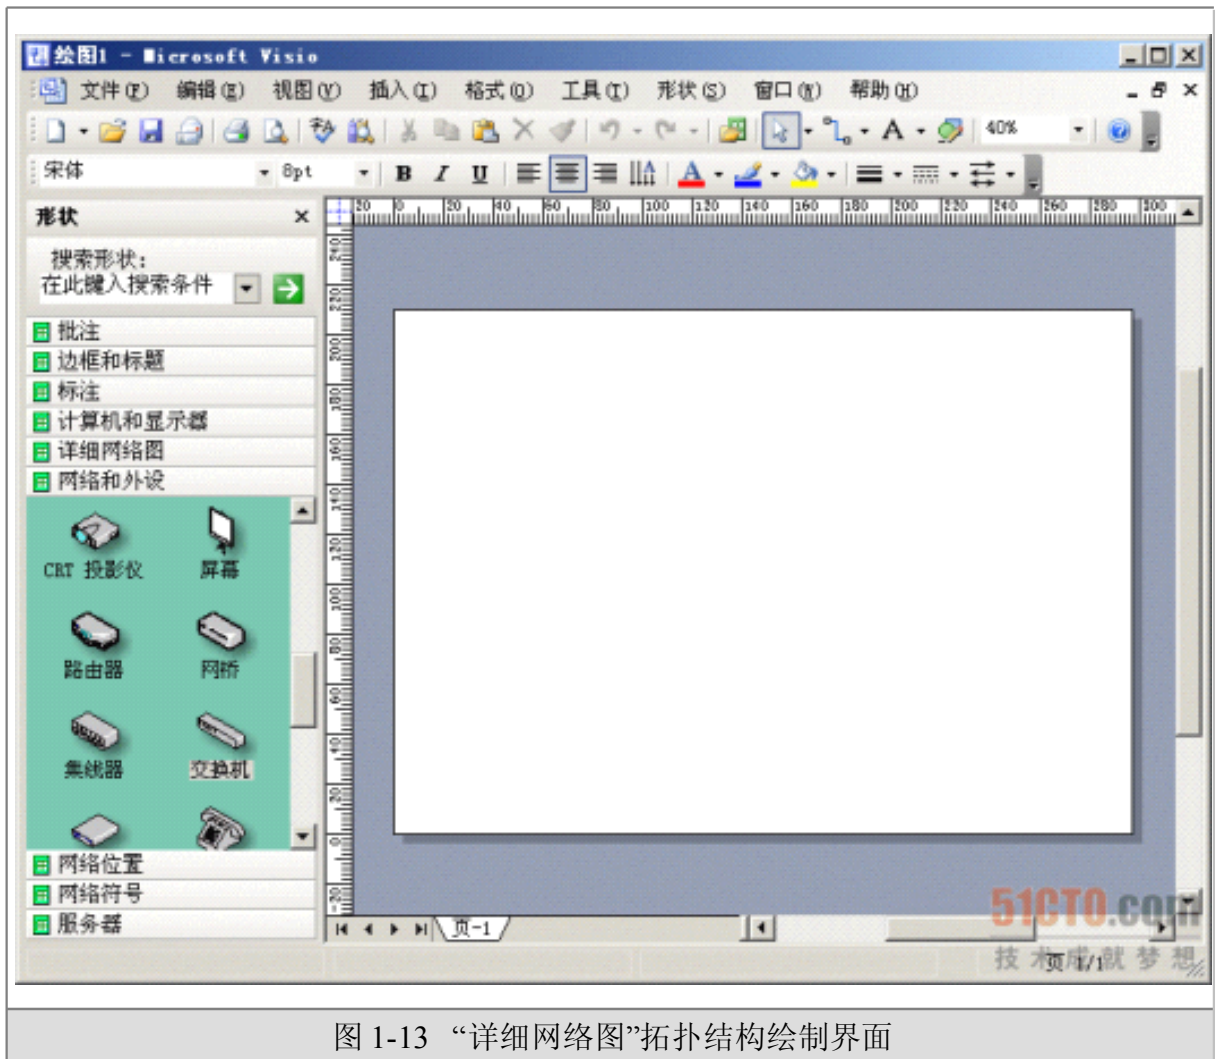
绘图1 - Microsoft Visio

文件(F) 编辑(E) 视图(V) 插入(I) 格式(O) 工具(T) 形状(S) 窗口(W) 帮助(H)

40%

宋体 8pt

B I U

形状 ×

搜索形状:
在此键入搜索条件

批注
边框和标题
标注
计算机和显示器
详细网络图
网络和外设

CRT 投影仪
屏幕
路由器
网桥
集线器
交换机

网络位置
网络符号
服务器

页-1

页 1/1

51CTO.com
技术成就梦想

图 1-13 “详细网络图”拓扑结构绘制界面